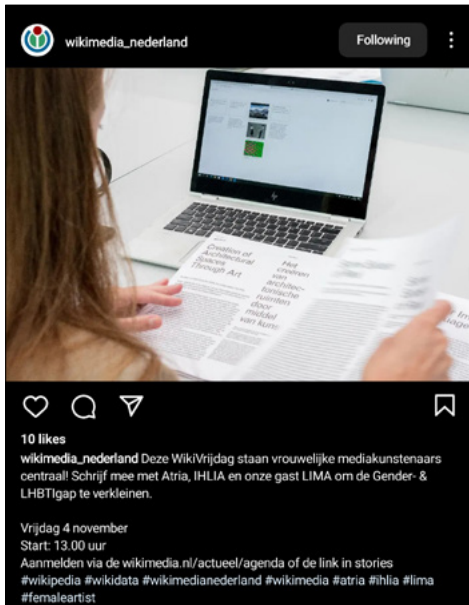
wikimedia_nederland

Following

Creation of Architectural Spaces Through Art

Het creëren van architectonische ruimtes door middel van kunst

10 likes

wikimedia_nederland Deze WikiVrijdag staan vrouwelijke mediakunstenaars centraal! Schrijf mee met Atria, IHLIA en onze gast LIMA om de Gender- & LHBTIgap te verkleinen.

Vrijdag 4 november
Start: 13.00 uur
Aanmelden via de wikimedia.nl/actueel/agenda of de link in stories
#wikipedia #wikidata #wikimedianederland #wikimedia #atria #ihlia #lima #femaleartist